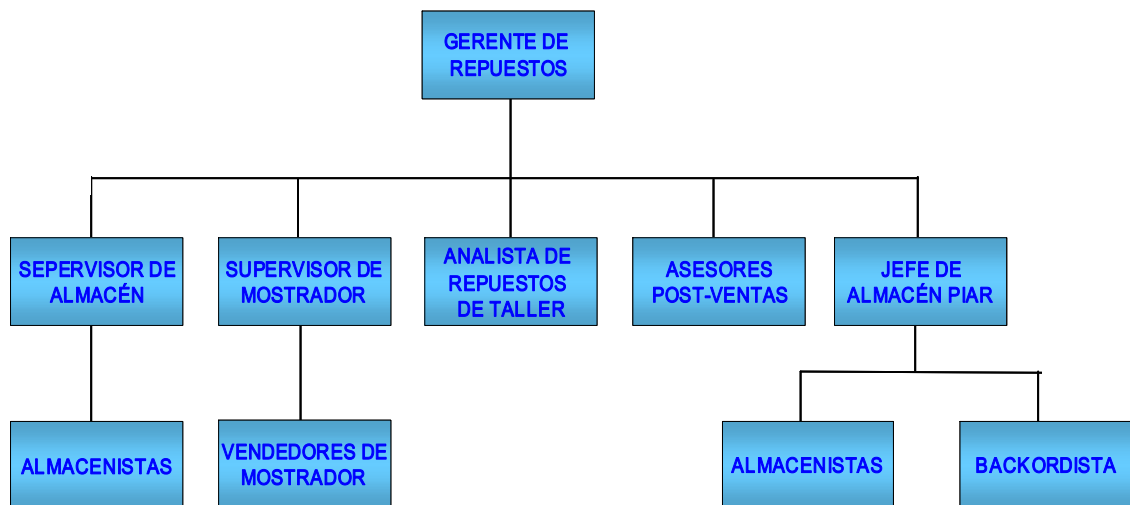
GERENTE DE REPUESTOS

SEPERVISOR DE ALMACÉN

SUPERVISOR DE MOSTRADOR

ANALISTA DE REPUESTOS DE TALLER

ASESORES POST-VENTAS

JEFE DE ALMACÉN PIAR

ALMACENISTAS

VENDEDORES DE MOSTRADOR

ALMACENISTAS

BACKORDISTA